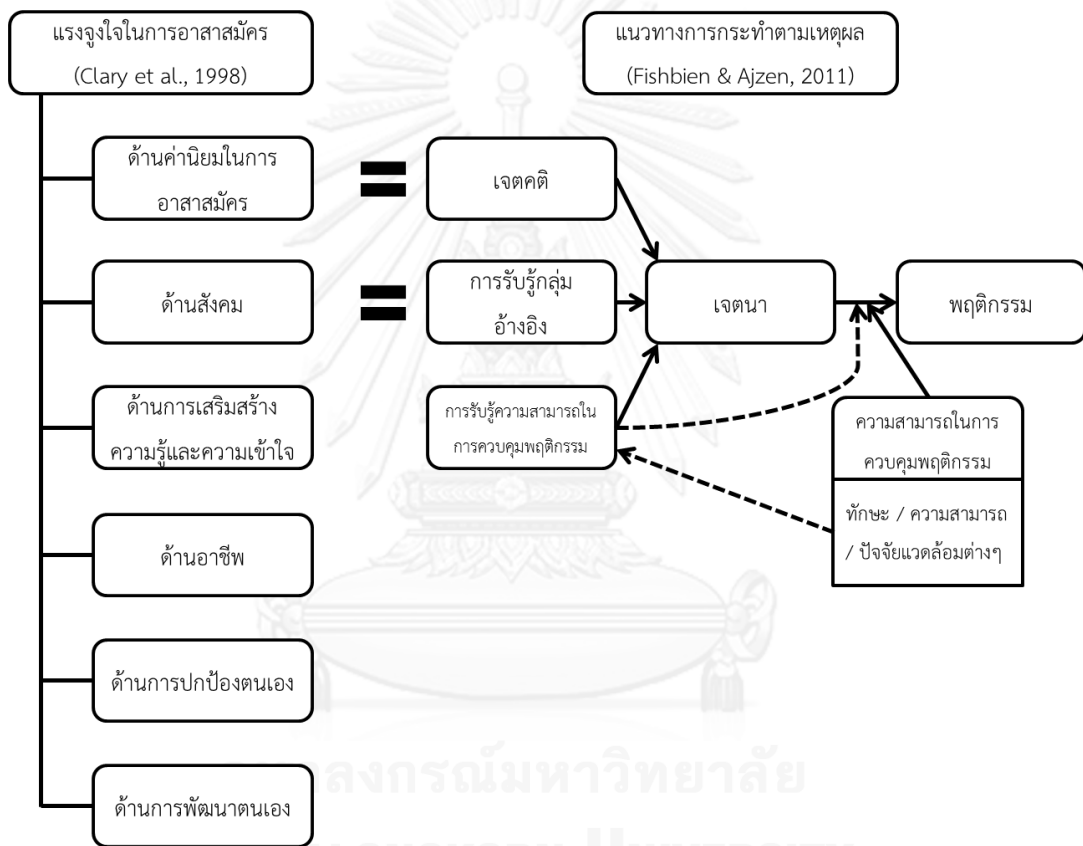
แรงจูงใจในการอาสาสมัคร (Clary et al., 1998)

แนวทางการกระทำตามเหตุผล (Fishbien & Ajzen, 2011)

ด้านค่านิยมในการอาสาสมัคร

เจตคติ

ด้านสังคม

การรับรู้กลุ่มอ้างอิง

เจตนา

พฤติกรรม

ด้านการเสริมสร้างความรู้และความเข้าใจ

การรับรู้ความสามารถในการควบคุมพฤติกรรม

ความสามารถในการควบคุมพฤติกรรม

ทักษะ / ความสามารถ / ปัจจัยแวดล้อมต่างๆ

ด้านอาชีพ

ด้านการปกป้องตนเอง

ด้านการพัฒนาตนเอง

จุฬาลงกรณ์มหาวิทยาลัย